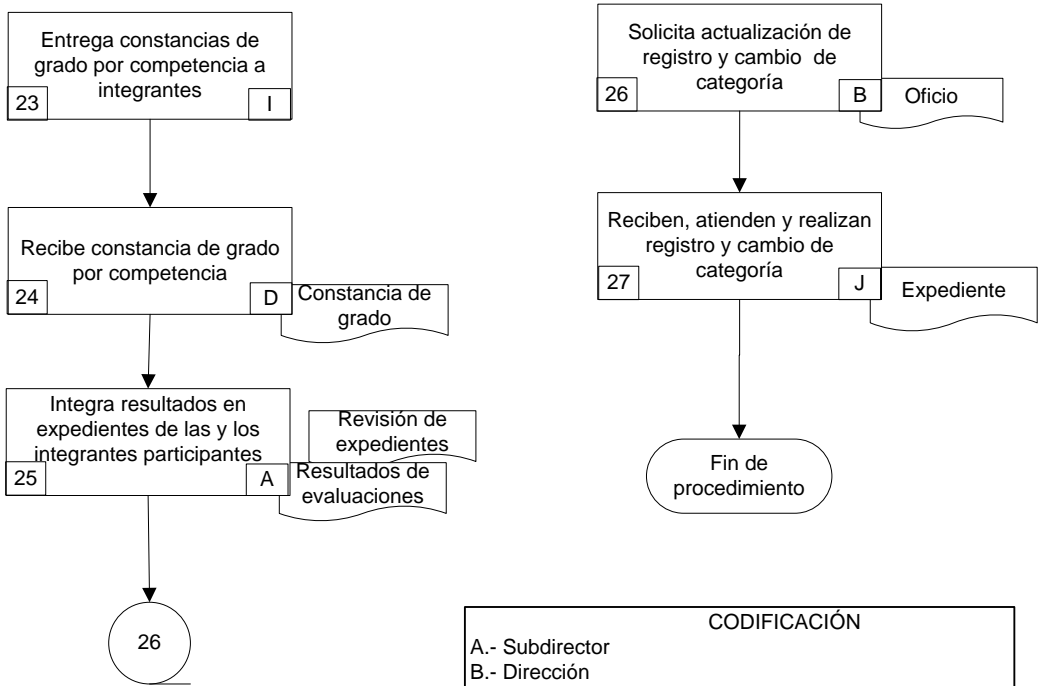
Entrega constancias de grado por competencia a integrantes
23
I

Recibe constancia de grado por competencia
24
D
Constancia de grado

Integra resultados en expedientes de las y los integrantes participantes
25
A
Revisión de expedientes
Resultados de evaluaciones

26

Solicita actualización de registro y cambio de categoría
26
B
Oficio

Reciben, atienden y realizan registro y cambio de categoría
27
J
Expediente

Fin de procedimiento

CODIFICACIÓN
A.- Subdirector
B.- Dirección